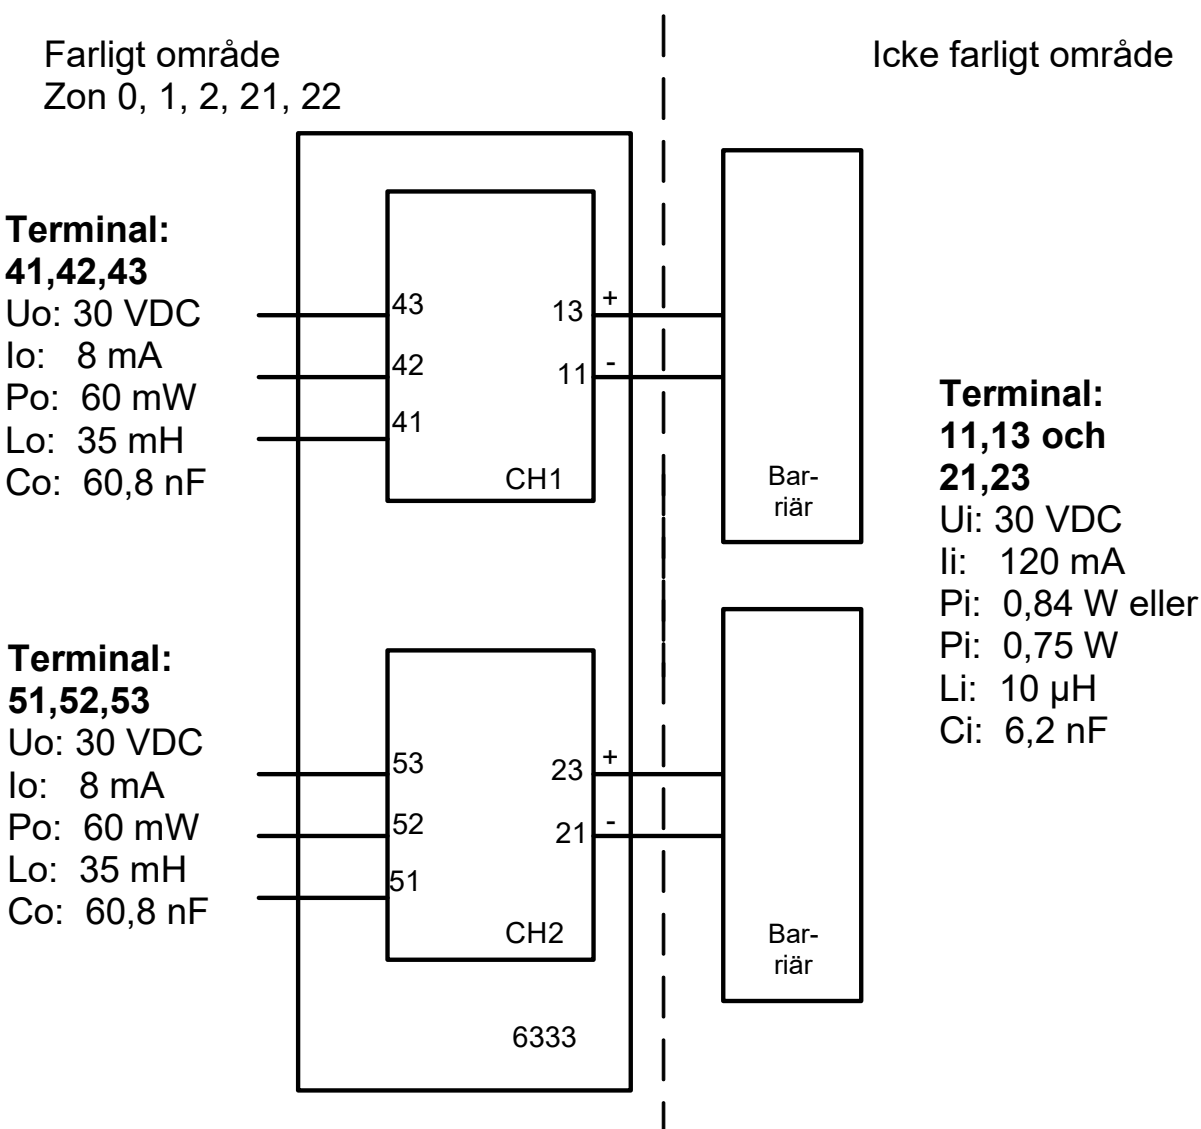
Farligt område
Zon 0, 1, 2, 21, 22

Icke farligt område

**Terminal: 41,42,43**
Uo: 30 VDC
Io: 8 mA
Po: 60 mW
Lo: 35 mH
Co: 60,8 nF

43
42
41
13 +
11 -
CH1

Barriär

**Terminal: 11,13 och 21,23**
Ui: 30 VDC
Ii: 120 mA
Pi: 0,84 W eller
Pi: 0,75 W
Li: 10 µH
Ci: 6,2 nF

**Terminal: 51,52,53**
Uo: 30 VDC
Io: 8 mA
Po: 60 mW
Lo: 35 mH
Co: 60,8 nF

53
52
51
23 +
21 -
CH2

Barriär

6333